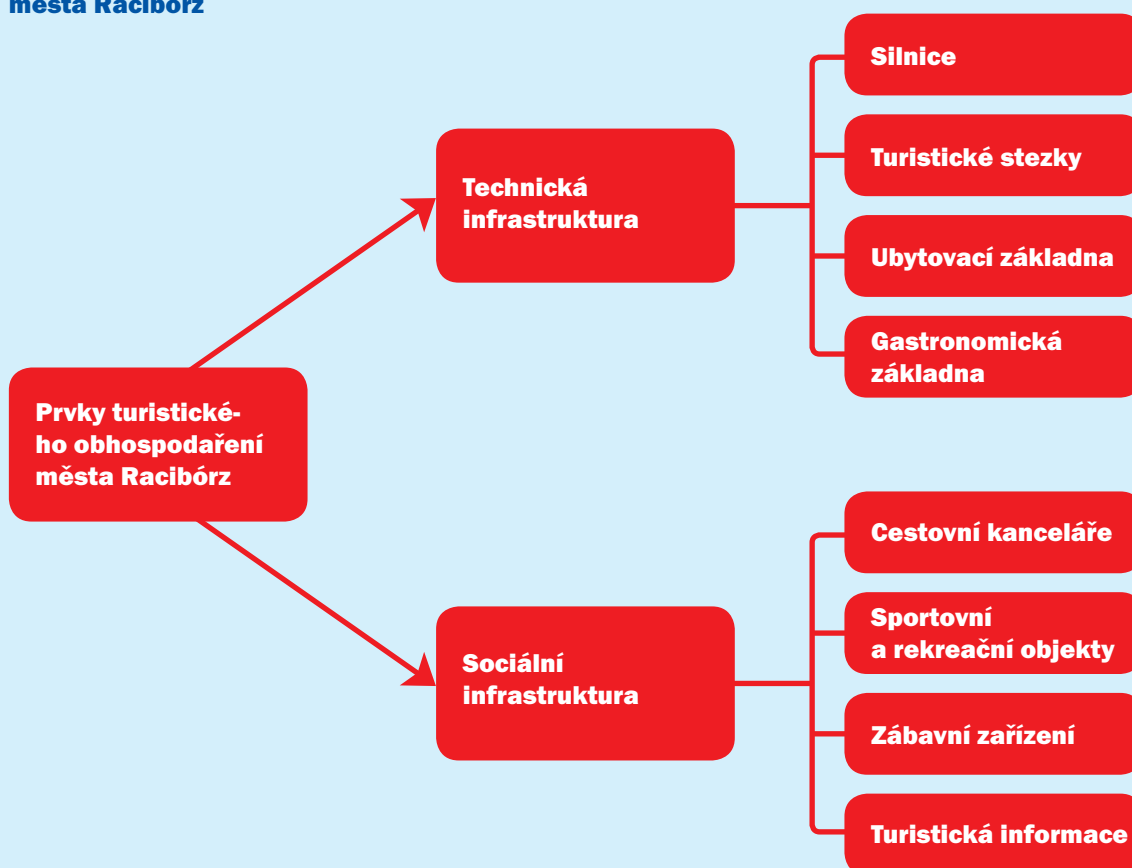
města Racibórz

Prvky turistického obhospodaření města Racibórz

Technická infrastruktura

Silnice

Turistické stezky

Ubytovací základna

Gastronomická základna

Sociální infrastruktura

Cestovní kanceláře

Sportovní a rekreační objekty

Zábavní zařízení

Turistická informace